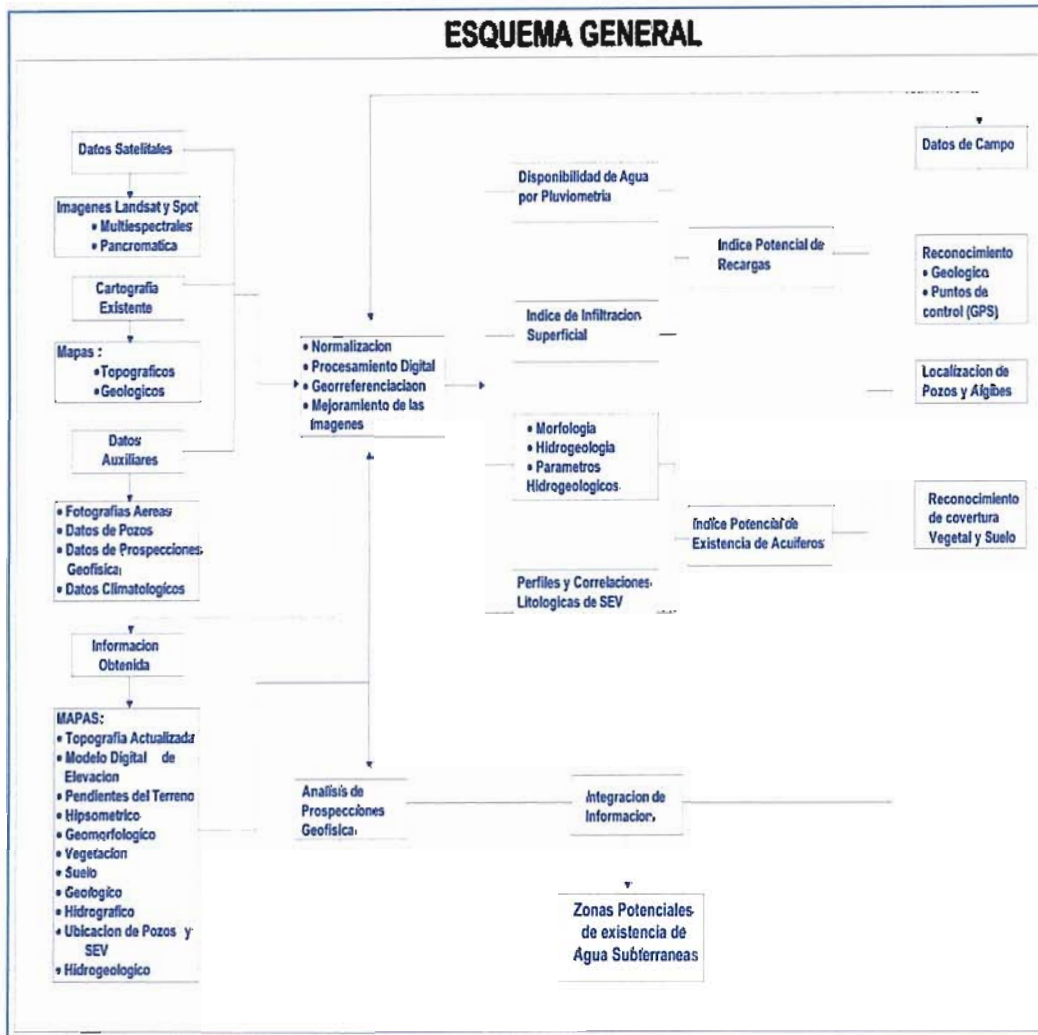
ESQUEMA GENERAL

Datos Satelitales

Imagenes Landsat y Spot
• Multiespectrales
• Pancromatica

Cartografia Existente

Mapas :
• Topograficos
• Geologicos

Datos Auxiliares

• Fotografias Aereas
• Datos de Pozos
• Datos de Prospecciones Geofisica
• Datos Climatologicos

Informacion Obtenida

MAPAS:
• Topografia Actualizada
• Modelo Digital de Elevacion
• Pendientes del Terreno
• Hipsometrico
• Geomorfologico
• Vegetacion
• Suelo
• Geologico
• Hidrografico
• Ubicacion de Pozos y SEV
• Hidrogeologico

• Normalizacion
• Procesamiento Digital
• Georreferenciacion
• Mejoramiento de las Imagenes

Analisis de Prospecciones Geofisica

Disponibilidad de Agua por Pluviometria

Indice de Infiltracion Superficial

Indice Potencial de Recargas

• Morfologia
• Hidrogeologia
• Parametros Hidrogeologicos

Indice Potencial de Existencia de Acuiferos

Perfiles y Correlaciones Litologicas de SEV

Integracion de Informacion

Zonas Potenciales de existencia de Agua Subterraneas

Datos de Campo

Reconocimiento
• Geologico
• Puntos de control (GPS)

Localizacion de Pozos y Aljibes

Reconocimiento de covertura Vegetal y Suelo